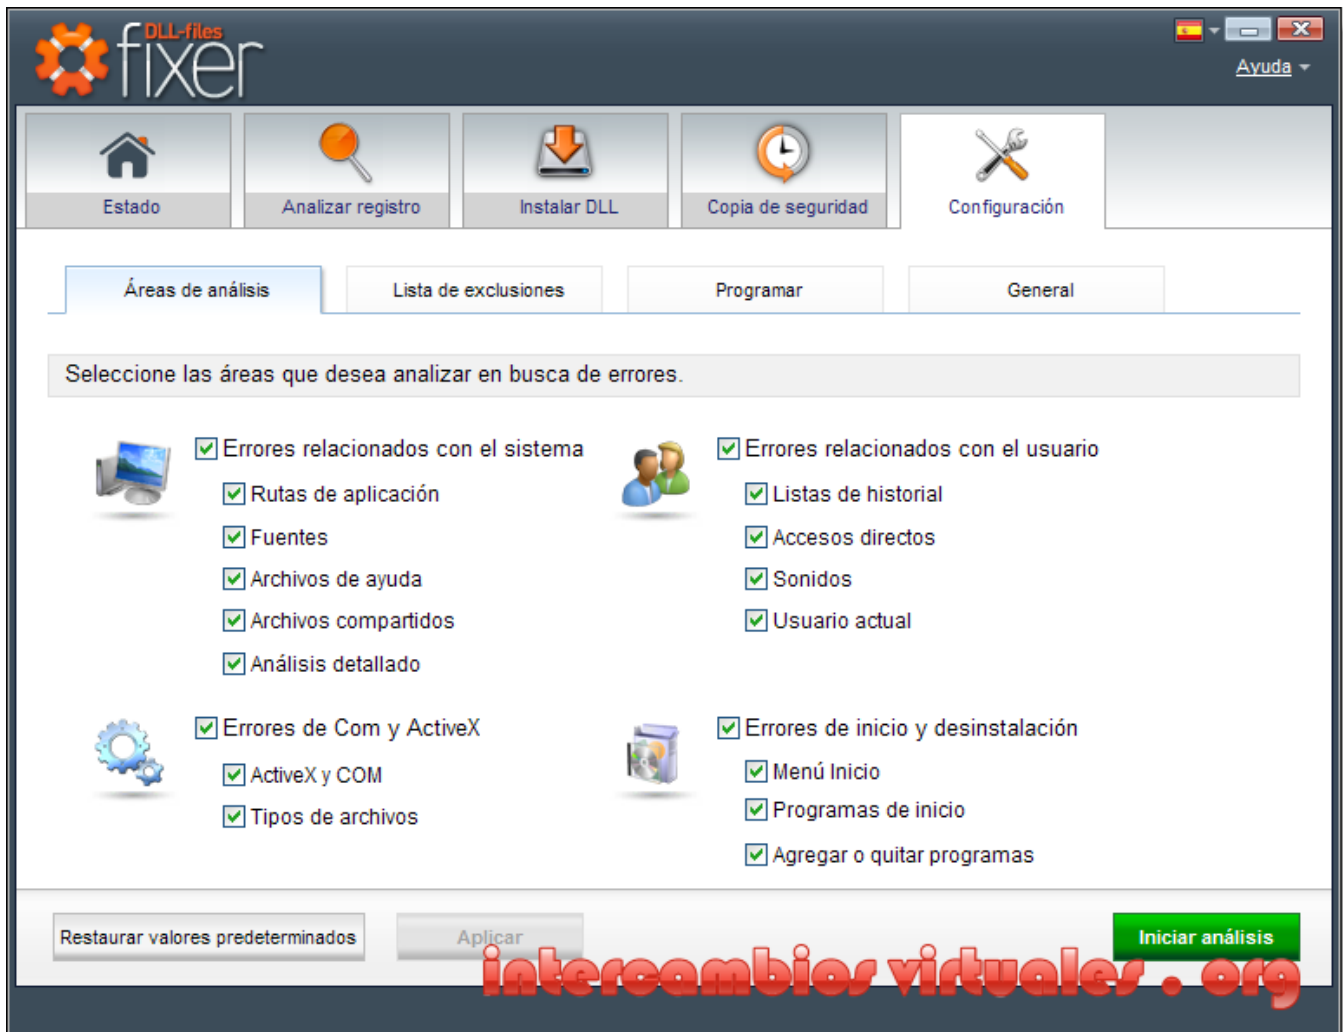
DLL-files fixer

Ayuda

Estado
Analizar registro
Instalar DLL
Copia de seguridad
Configuración

Áreas de análisis
Lista de exclusiones
Programar
General

Seleccione las áreas que desea analizar en busca de errores.

Errores relacionados con el sistema
Rutas de aplicación
Fuentes
Archivos de ayuda
Archivos compartidos
Análisis detallado

Errores relacionados con el usuario
Listas de historial
Accesos directos
Sonidos
Usuario actual

Errores de Com y ActiveX
ActiveX y COM
Tipos de archivos

Errores de inicio y desinstalación
Menú Inicio
Programas de inicio
Agregar o quitar programas

Restaurar valores predeterminados
Aplicar
Iniciar análisis

intercambiosvirtuales.org